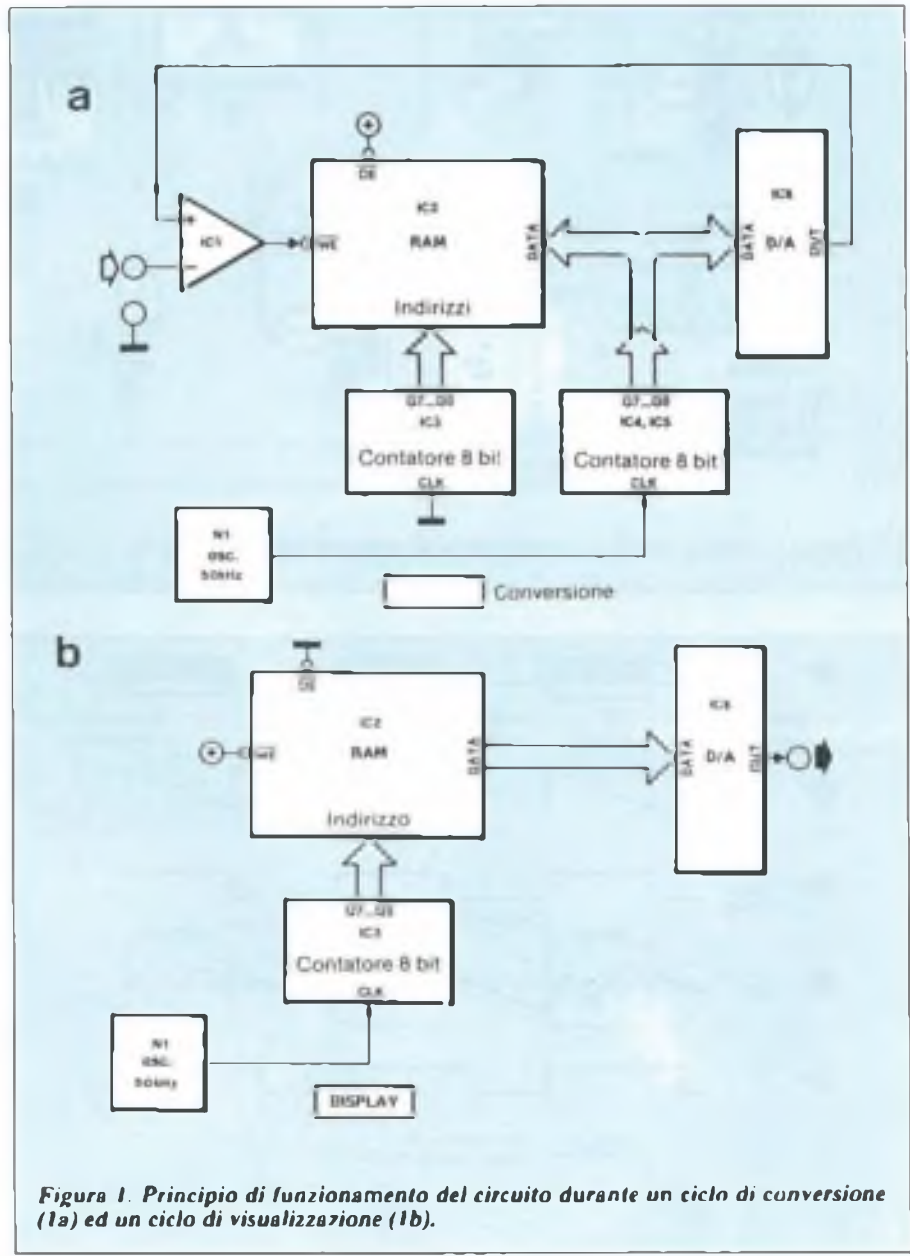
a

+

OE

IC2

RAM

IC1

CS/WE

DATA

IC6

DATA

D/A

OUT

Indirizzi

Q7...Q0

IC3

Contatore 8 bit

CLK

Q7...Q0

IC4, IC5

Contatore 8 bit

CLK

N1

OSC.

50kHz

Conversione

b

OE

IC2

+

CS/WE

RAM

DATA

IC6

DATA

D/A

OUT

Indirizzo

Q7...Q0

IC3

Contatore 8 bit

CLK

N1

OSC.

50kHz

DISPLAY

Figura 1. Principio di funzionamento del circuito durante un ciclo di conversione (1a) ed un ciclo di visualizzazione (1b).